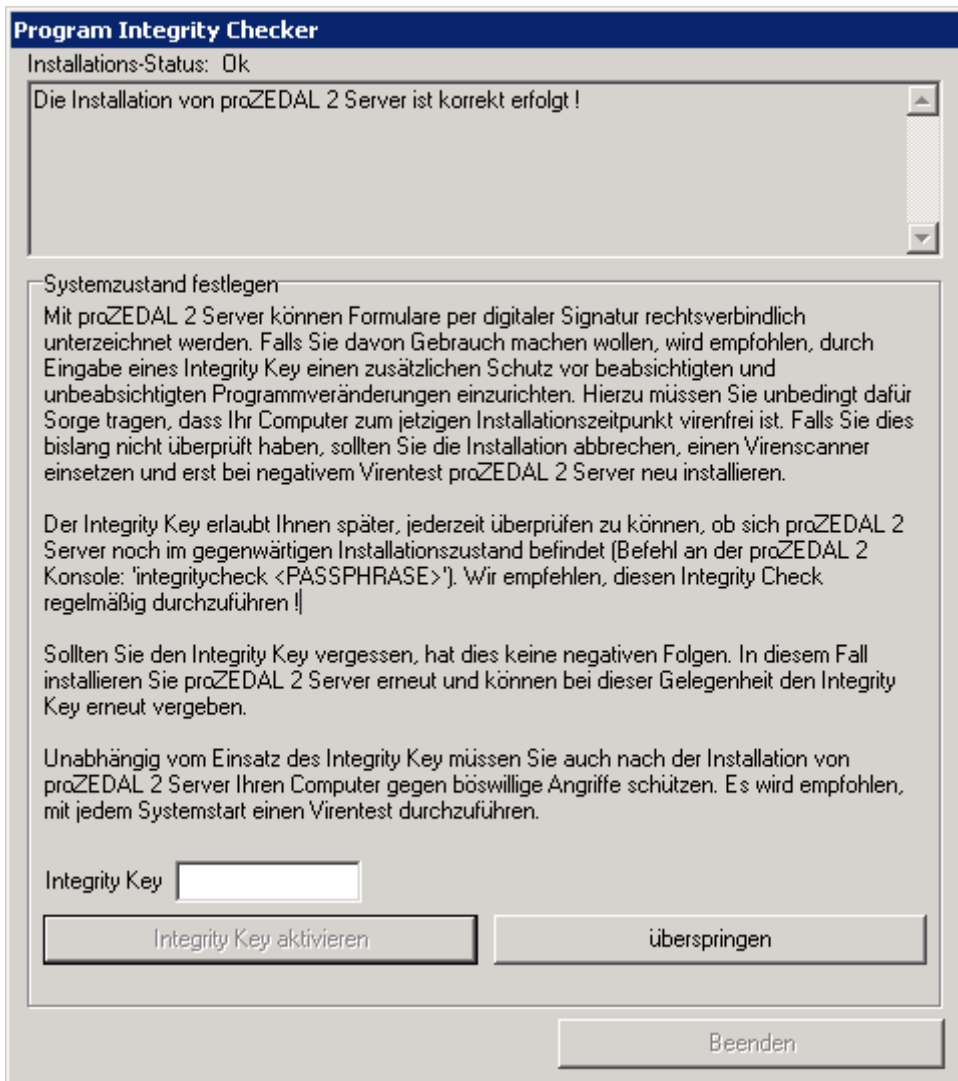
Program Integrity Checker

Installations-Status: Ok

Die Installation von proZEDAL 2 Server ist korrekt erfolgt !

Systemzustand festlegen

Mit proZEDAL 2 Server können Formulare per digitaler Signatur rechtsverbindlich unterzeichnet werden. Falls Sie davon Gebrauch machen wollen, wird empfohlen, durch Eingabe eines Integrity Key einen zusätzlichen Schutz vor beabsichtigten und unbeabsichtigten Programmveränderungen einzurichten. Hierzu müssen Sie unbedingt dafür Sorge tragen, dass Ihr Computer zum jetzigen Installationszeitpunkt virenfrei ist. Falls Sie dies bislang nicht überprüft haben, sollten Sie die Installation abbrechen, einen Virenscanner einsetzen und erst bei negativem Virentest proZEDAL 2 Server neu installieren.

Der Integrity Key erlaubt Ihnen später, jederzeit überprüfen zu können, ob sich proZEDAL 2 Server noch im gegenwärtigen Installationszustand befindet (Befehl an der proZEDAL 2 Konsole: 'integritycheck <PASSPHRASE>'). Wir empfehlen, diesen Integrity Check regelmäßig durchzuführen !

Sollten Sie den Integrity Key vergessen, hat dies keine negativen Folgen. In diesem Fall installieren Sie proZEDAL 2 Server erneut und können bei dieser Gelegenheit den Integrity Key erneut vergeben.

Unabhängig vom Einsatz des Integrity Key müssen Sie auch nach der Installation von proZEDAL 2 Server Ihren Computer gegen böswillige Angriffe schützen. Es wird empfohlen, mit jedem Systemstart einen Virentest durchzuführen.

Integrity Key

Integrity Key aktivieren

überspringen

Beenden